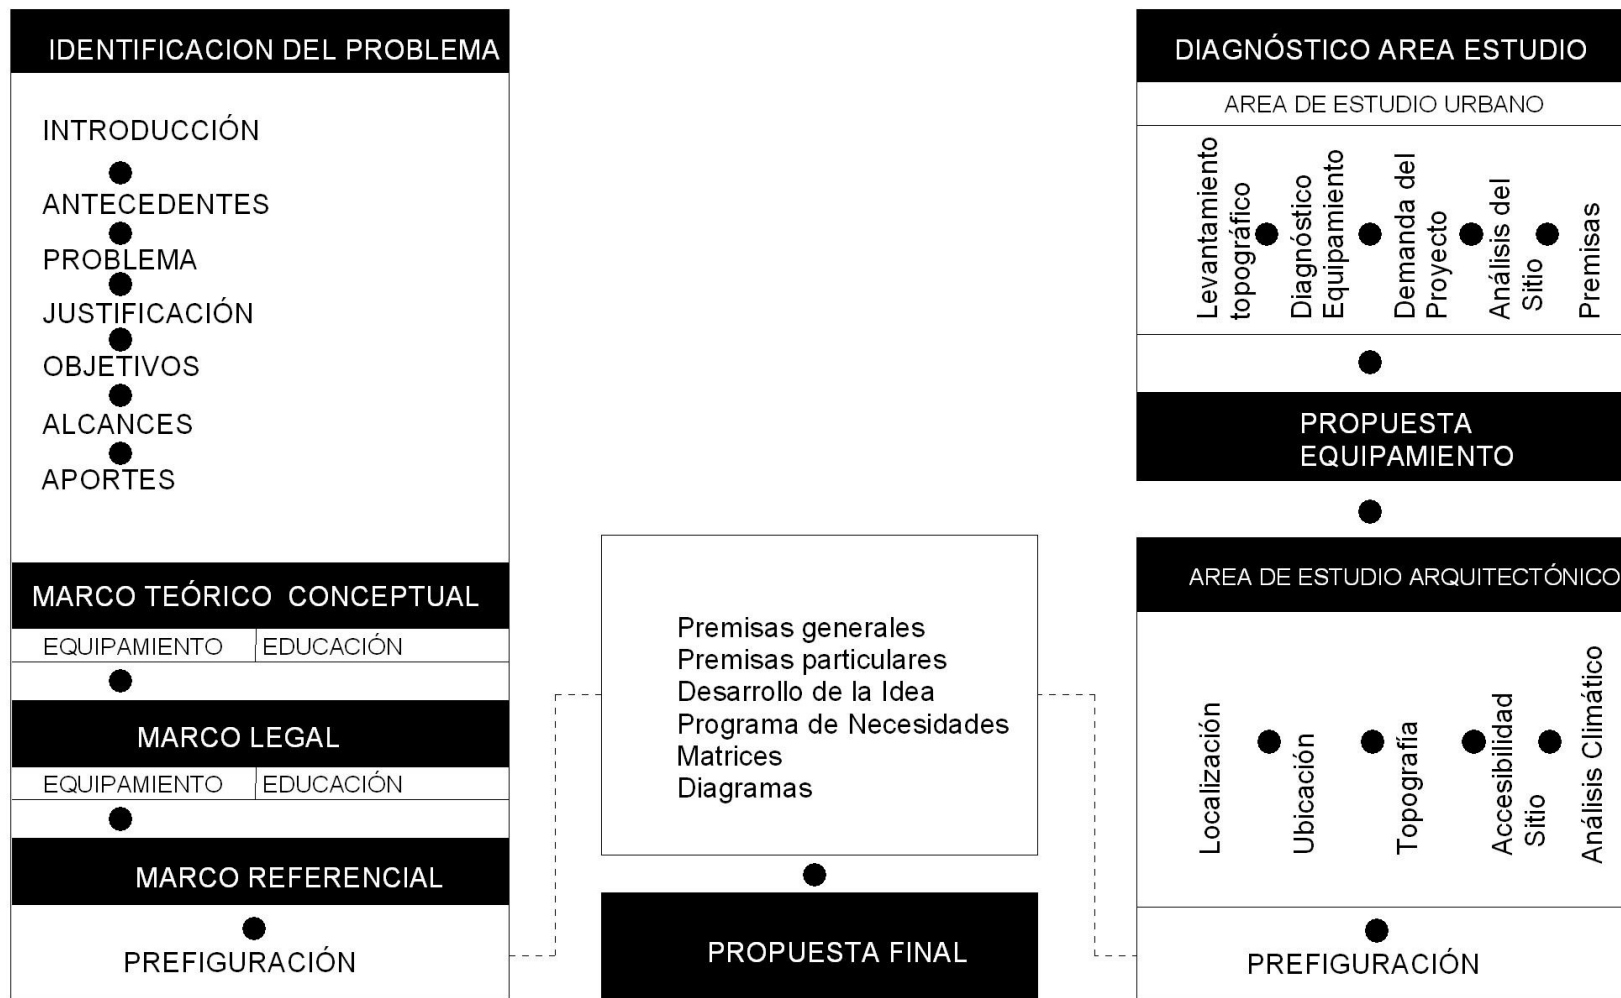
IDENTIFICACION DEL PROBLEMA

INTRODUCCIÓN
ANTECEDENTES
PROBLEMA
JUSTIFICACIÓN
OBJETIVOS
ALCANCES
APORTES

MARCO TEÓRICO CONCEPTUAL

| EQUIPAMIENTO | EDUCACIÓN |
|---|---|

MARCO LEGAL

| EQUIPAMIENTO | EDUCACIÓN |
|---|---|

MARCO REFERENCIAL

PREFIGURACIÓN

Premisas generales
Premisas particulares
Desarrollo de la Idea
Programa de Necesidades
Matrices
Diagramas

PROPUESTA FINAL

DIAGNÓSTICO AREA ESTUDIO

AREA DE ESTUDIO URBANO

Levantamiento topográfico
Diagnóstico Equipamiento
Demanda del Proyecto
Análisis del Sitio
Premisas

PROPUESTA EQUIPAMIENTO

AREA DE ESTUDIO ARQUITECTÓNICO

Localización
Ubicación
Topografía
Accesibilidad Sitio
Análisis Climático

PREFIGURACIÓN